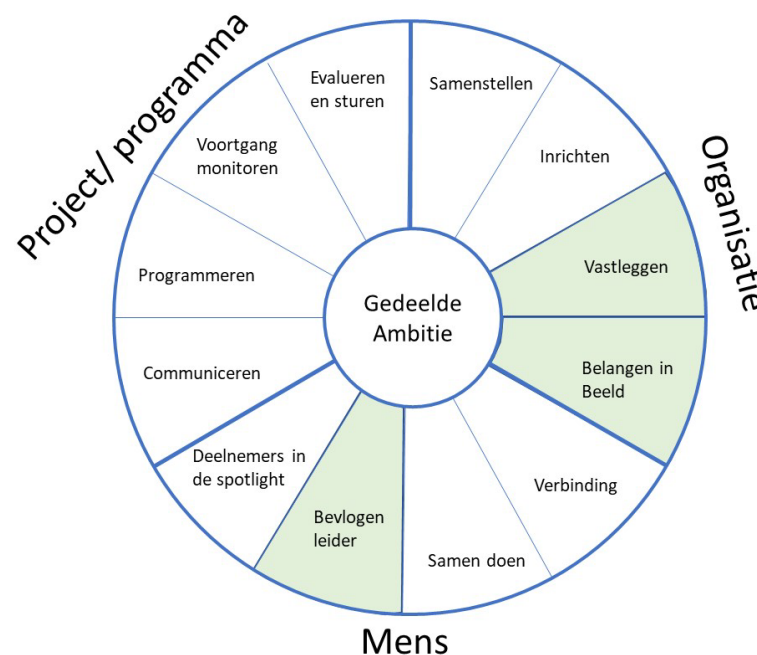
Project/ programma

Organisatie

Mens

Gedeelde Ambitie

Samenstellen

Inrichten

Vastleggen

Belangen in Beeld

Verbinding

Samen doen

Bevlogen leider

Deelnemers in de spotlight

Communiceren

Programmeren

Voortgang monitoren

Evalueren en sturen